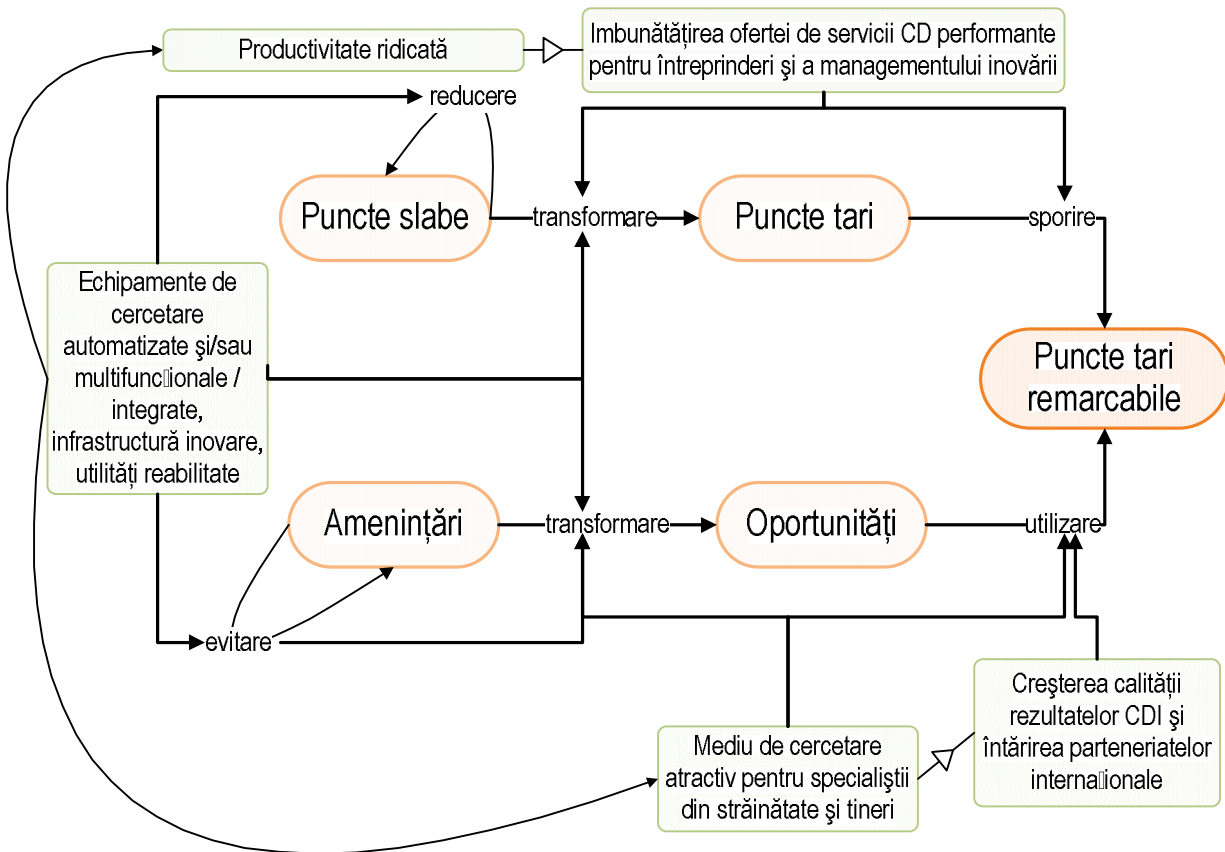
Productivitate ridicată

Imbunătățirea ofertei de servicii CD performante pentru întreprinderi şi a managementului inovării

reducere

Puncte slabe

transformare

Puncte tari

sporire

Echipamente de cercetare automatizate şi/sau multifuncționale / integrate, infrastructură inovare, utilități reabilitate

Puncte tari remarcabile

Amenințări

transformare

Oportunități

utilizare

evitare

Creşterea calității rezultatelor CDI şi întărirea parteneriatelor internaționale

Mediu de cercetare atractiv pentru specialiştii din străinătate şi tineri